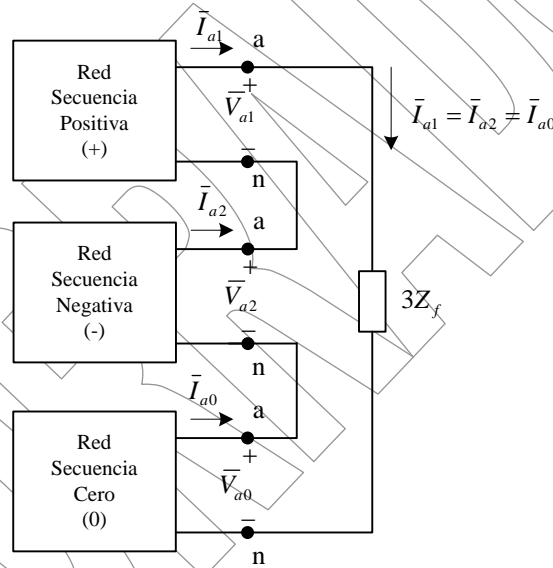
$\bar{I}_{a1}$ a

Red Secuencia Positiva (+)

+ $\bar{V}_{a1}$ −

n

$\bar{I}_{a1} = \bar{I}_{a2} = \bar{I}_{a0}$

$\bar{I}_{a2}$ a

Red Secuencia Negativa (-)

+ $\bar{V}_{a2}$ −

n

$3Z_f$

$\bar{I}_{a0}$ a

Red Secuencia Cero (0)

+ $\bar{V}_{a0}$ −

n